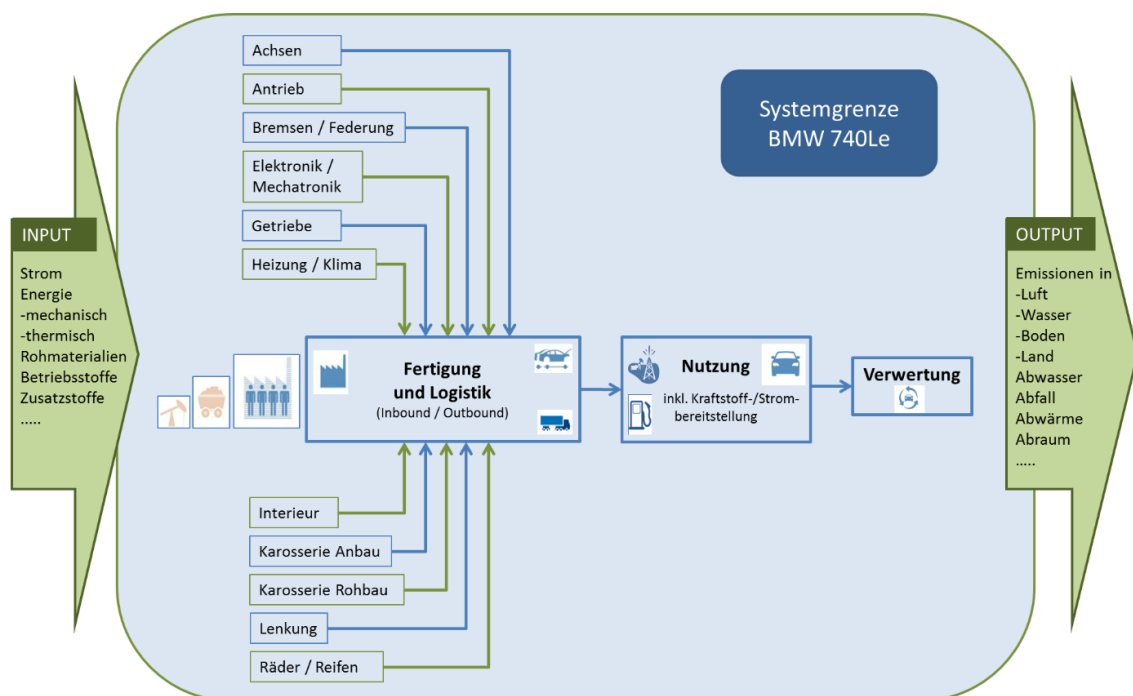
Achsen

Antrieb

Bremsen / Federung

Elektronik / Mechatronik

Getriebe

Heizung / Klima

Systemgrenze
BMW 740Le

INPUT

Strom
Energie
-mechanisch
-thermisch
Rohmaterialien
Betriebsstoffe
Zusatzstoffe
.....

Fertigung
und Logistik
(Inbound / Outbound)

Nutzung
inkl. Kraftstoff-/Strombereitstellung

Verwertung

OUTPUT

Emissionen in
-Luft
-Wasser
-Boden
-Land
Abwasser
Abfall
Abwärme
Abraum
.....

Interieur

Karosserie Anbau

Karosserie Rohbau

Lenkung

Räder / Reifen